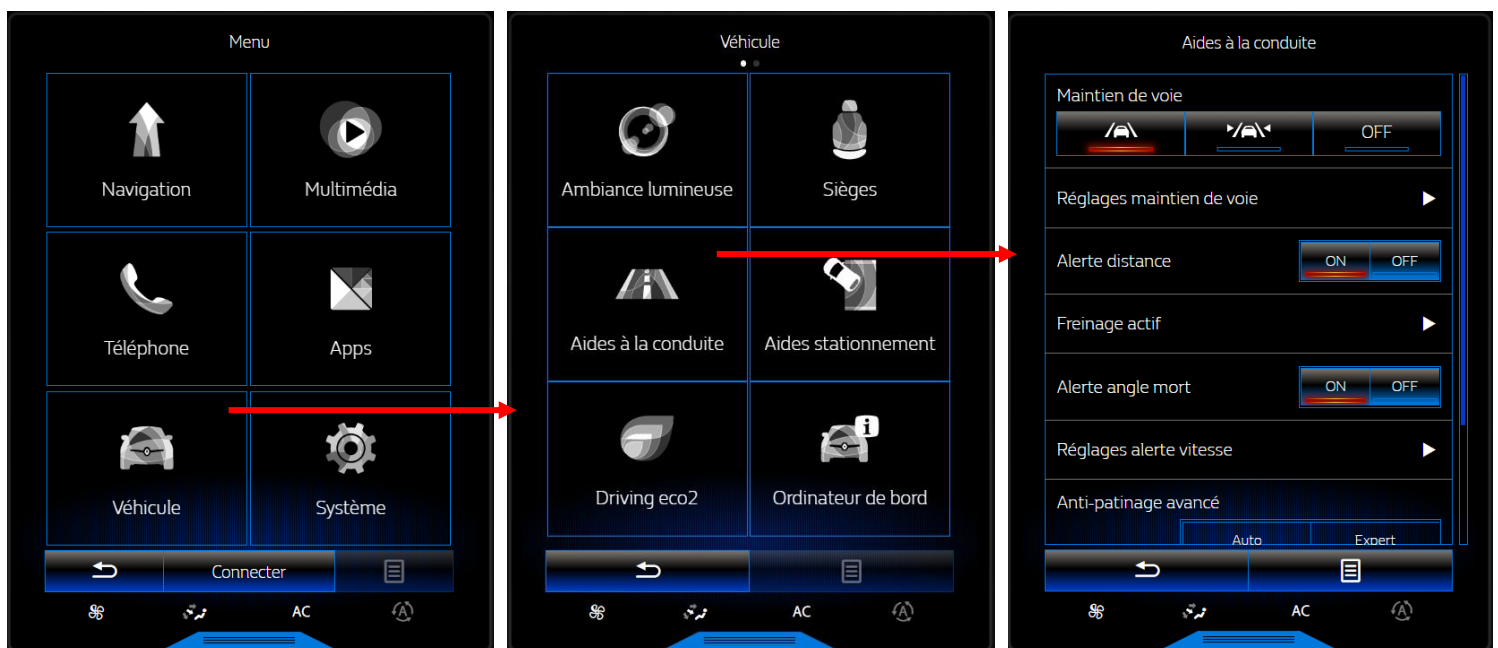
Menu

Navigation

Multimédia

Téléphone

Apps

Véhicule

Système

Connecter

AC

Véhicule

Ambiance lumineuse

Sièges

Aides à la conduite

Aides stationnement

Driving eco2

Ordinateur de bord

AC

Aides à la conduite

Maintien de voie

OFF

Réglages maintien de voie

Alerte distance ON OFF

Freinage actif

Alerte angle mort ON OFF

Réglages alerte vitesse

Anti-patinage avancé

Auto Expert

AC